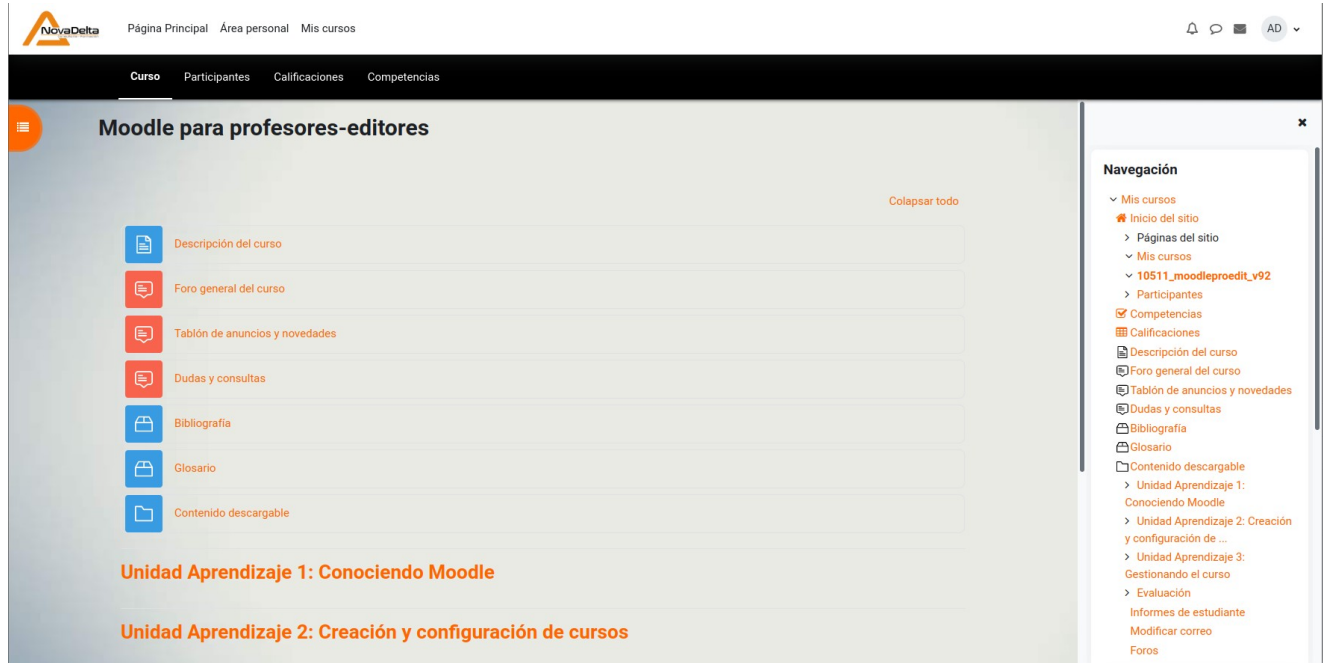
NovaDelta

Página Principal Área personal Mis cursos

AD

Curso Participantes Calificaciones Competencias

Moodle para profesores-editores

Colapsar todo

Descripción del curso

Foro general del curso

Tablón de anuncios y novedades

Dudas y consultas

Bibliografía

Glosario

Contenido descargable

Unidad Aprendizaje 1: Conociendo Moodle

Unidad Aprendizaje 2: Creación y configuración de cursos

Navegación

Mis cursos
Inicio del sitio
Páginas del sitio
Mis cursos
10511_moodleproedit_v92
Participantes
Competencias
Calificaciones
Descripción del curso
Foro general del curso
Tablón de anuncios y novedades
Dudas y consultas
Bibliografía
Glosario
Contenido descargable
Unidad Aprendizaje 1: Conociendo Moodle
Unidad Aprendizaje 2: Creación y configuración de ...
Unidad Aprendizaje 3: Gestionando el curso
Evaluación
Informes de estudiante
Modificar correo
Foros